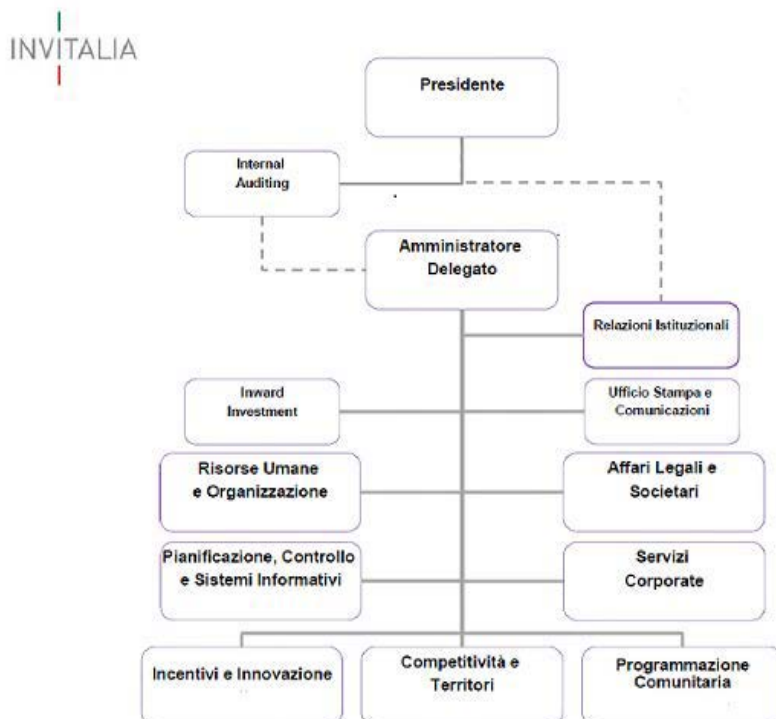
INVITALIA

Presidente

Internal Auditing

Amministratore Delegato

Relazioni Istituzionali

Inward Investment

Ufficio Stampa e Comunicazioni

Risorse Umane e Organizzazione

Affari Legali e Societari

Pianificazione, Controllo e Sistemi Informativi

Servizi Corporate

Incentivi e Innovazione

Competitività e Territori

Programmazione Comunitaria